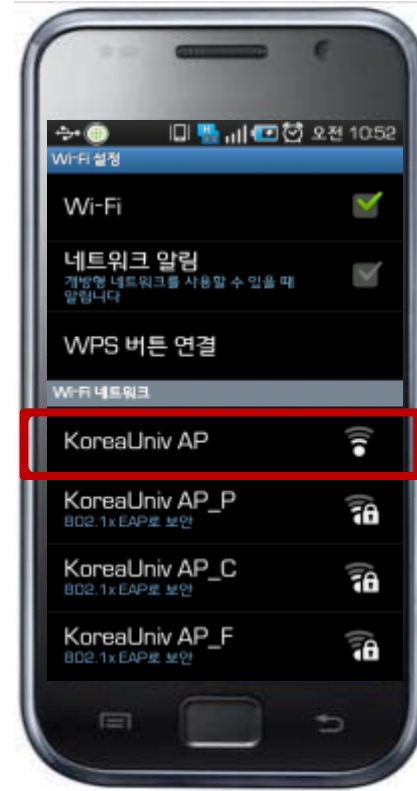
오전 10:52

Wi-Fi 설정

Wi-Fi

네트워크 알림
개방형 네트워크를 사용할 수 있을 때 알립니다

WPS 버튼 연결

Wi-Fi 네트워크

KoreaUniv AP

KoreaUniv AP_P
802.1x EAP로 보안

KoreaUniv AP_C
802.1x EAP로 보안

KoreaUniv AP_F
802.1x EAP로 보안